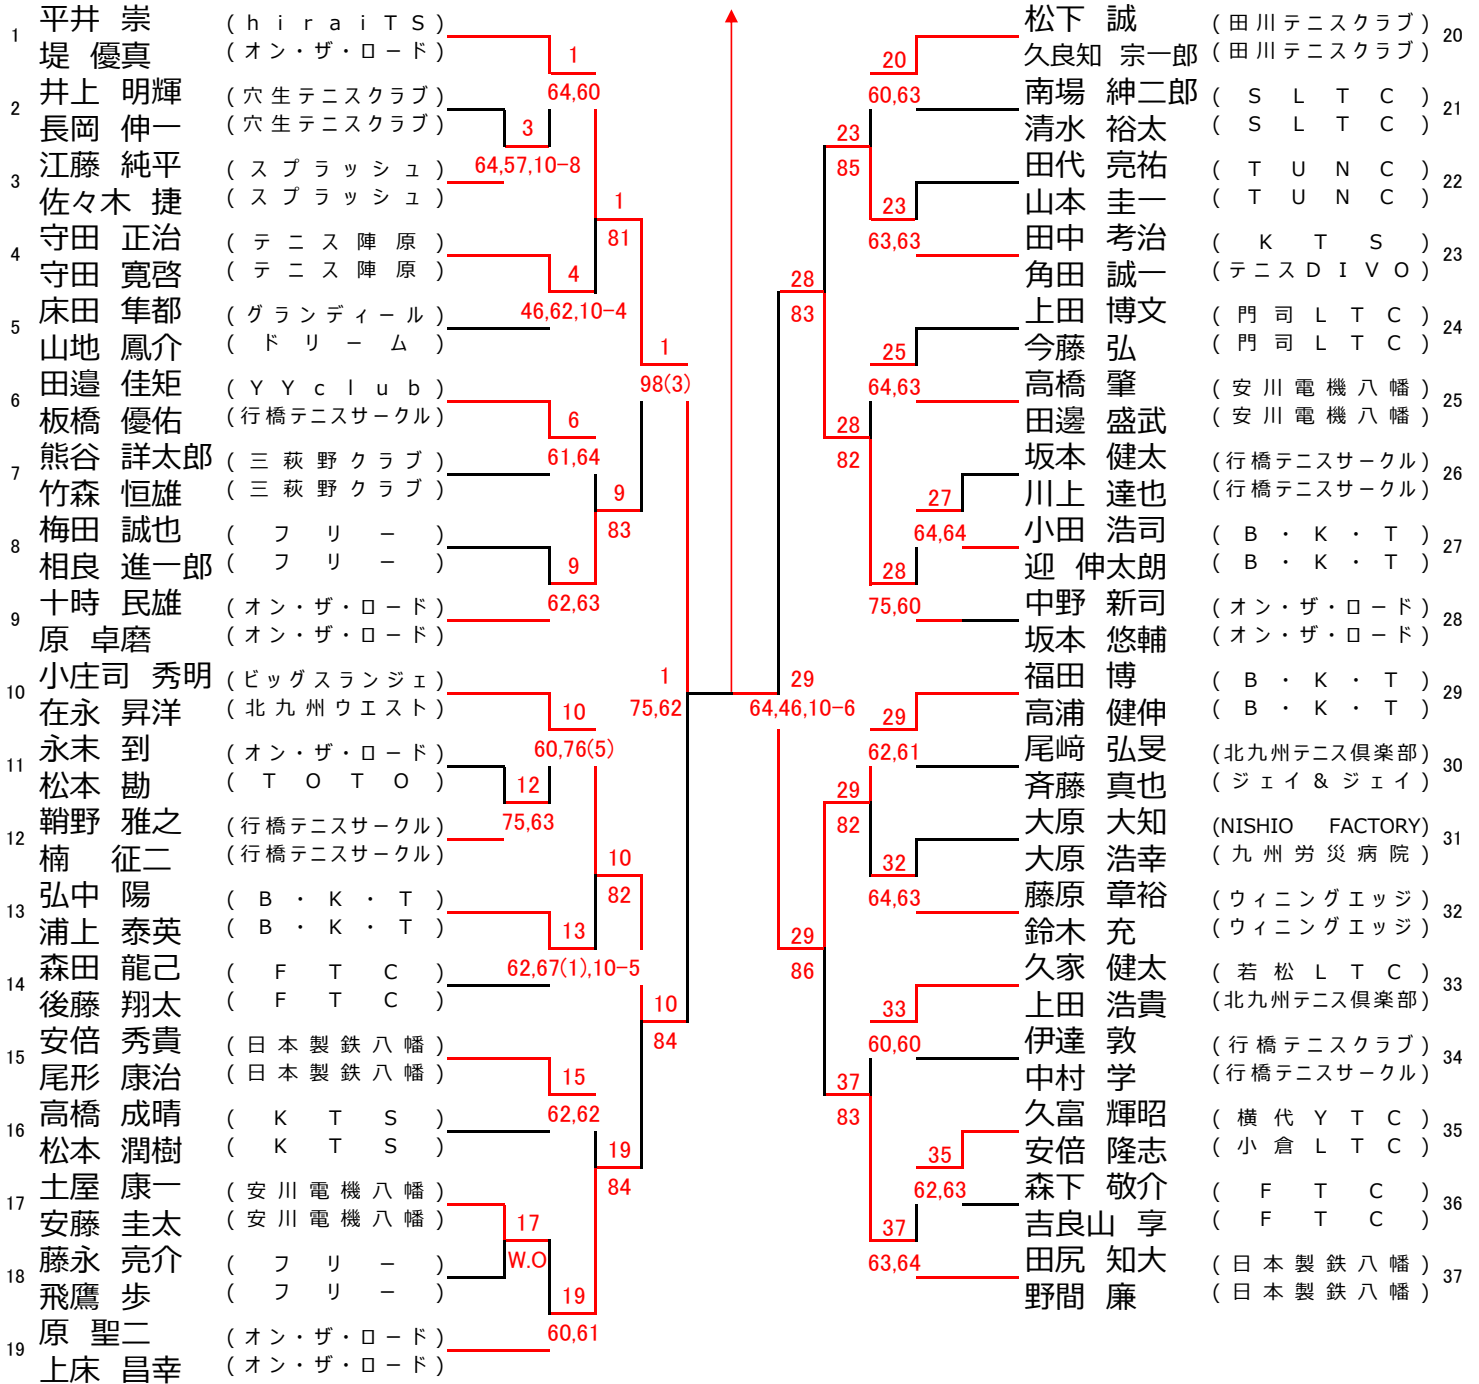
1 平井 崇 (hiraiTS)
堤 優真 (オン・ザ・ロード)
2 井上 明輝 (穴生テニスクラブ)
長岡 伸一 (穴生テニスクラブ)
3 江藤 純平 (スプラッシュ)
佐々木 捷 (スプラッシュ)
4 守田 正治 (テニス陣原)
守田 寛啓 (テニス陣原)
5 床田 隼都 (グランディール)
山地 鳳介 (ドリーム)
6 田邉 佳矩 (YYclub)
板橋 優佑 (行橋テニスサークル)
7 熊谷 詳太郎 (三萩野クラブ)
竹森 恒雄 (三萩野クラブ)
8 梅田 誠也 (フリー)
相良 進一郎 (フリー)
9 十時 民雄 (オン・ザ・ロード)
原 卓磨 (オン・ザ・ロード)
10 小庄司 秀明 (ビッグスランジェ)
在永 昇洋 (北九州ウエスト)
11 永末 到 (オン・ザ・ロード)
松本 勘 (TOTO)
12 鞘野 雅之 (行橋テニスサークル)
楠 征二 (行橋テニスサークル)
13 弘中 陽 (B・K・T)
浦上 泰英 (B・K・T)
14 森田 龍己 (FTC)
後藤 翔太 (FTC)
15 安倍 秀貴 (日本製鉄八幡)
尾形 康治 (日本製鉄八幡)
16 高橋 成晴 (KTS)
松本 潤樹 (KTS)
17 土屋 康一 (安川電機八幡)
安藤 圭太 (安川電機八幡)
18 藤永 亮介 (フリー)
飛鷹 歩 (フリー)
19 原 聖二 (オン・ザ・ロード)
上床 昌幸 (オン・ザ・ロード)

1
64,60
3
64,57,10-8
1
81
4
46,62,10-4
1
98(3)
6
61,64
9
83
9
62,63
1
75,62
10
60,76(5)
12
75,63
10
82
13
62,67(1),10-5
10
84
15
62,62
19
84
17
W.O
19
60,61

29
64,46,10-6

松下 誠 (田川テニスクラブ) 20
久良知 宗一郎 (田川テニスクラブ)
南場 紳二郎 (SLTC) 21
清水 裕太 (SLTC)
田代 亮祐 (TUNC) 22
山本 圭一 (TUNC)
田中 考治 (KTS) 23
角田 誠一 (テニスDIVO)
上田 博文 (門司LTC) 24
今藤 弘 (門司LTC)
高橋 肇 (安川電機八幡) 25
田邊 盛武 (安川電機八幡)
坂本 健太 (行橋テニスサークル) 26
川上 達也 (行橋テニスサークル)
小田 浩司 (B・K・T) 27
迎 伸太朗 (B・K・T)
中野 新司 (オン・ザ・ロード) 28
坂本 悠輔 (オン・ザ・ロード)
福田 博 (B・K・T) 29
高浦 健伸 (B・K・T)
尾﨑 弘旻 (北九州テニス倶楽部) 30
斉藤 真也 (ジェイ&ジェイ)
大原 大知 (NISHIO FACTORY) 31
大原 浩幸 (九州労災病院)
藤原 章裕 (ウィニングエッジ) 32
鈴木 充 (ウィニングエッジ)
久家 健太 (若松LTC) 33
上田 浩貴 (北九州テニス倶楽部)
伊達 敦 (行橋テニスクラブ) 34
中村 学 (行橋テニスサークル)
久富 輝昭 (横代YTC) 35
安倍 隆志 (小倉LTC)
森下 敬介 (FTC) 36
吉良山 享 (FTC)
田尻 知大 (日本製鉄八幡) 37
野間 廉 (日本製鉄八幡)

20
60,63
23
85
23
63,63
28
83
25
64,63
28
82
27
64,64
28
75,60
29
29
62,61
29
82
32
64,63
29
86
33
60,60
37
83
35
62,63
37
63,64